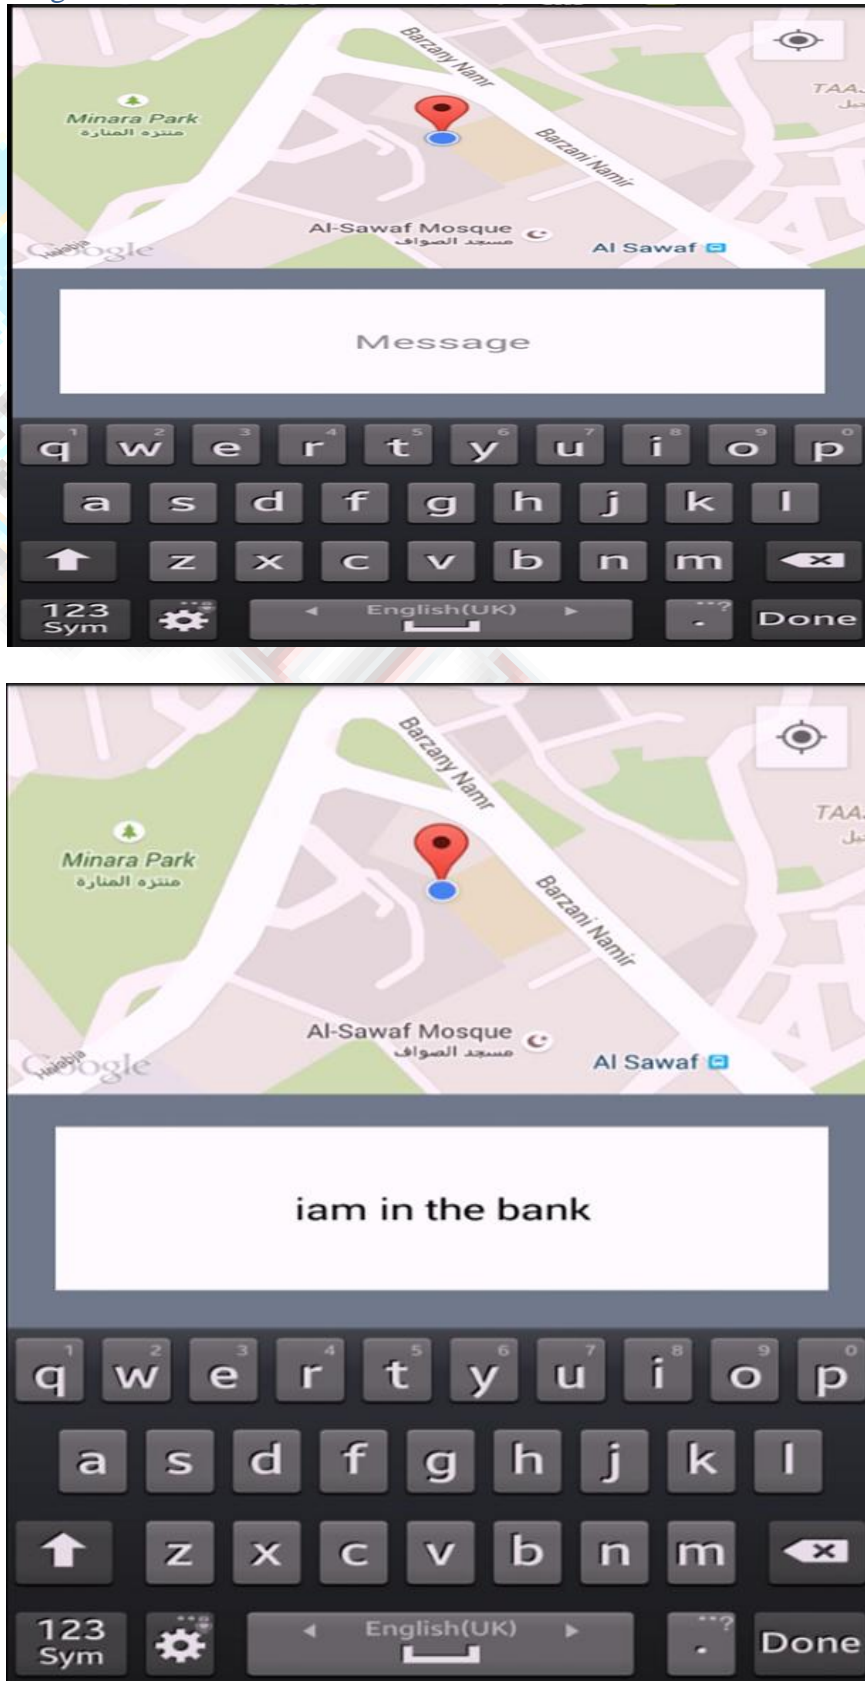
Barzany Namr
Minara Park
منتزه المنارة
Barzani Namir
TAA
Al-Sawaf Mosque
مسجد الصواف
Al Sawaf
Google

Message

q 1 w 2 e 3 r 4 t 5 y 6 u 7 i 8 o 9 p 0
a s d f g h j k l
z x c v b n m
123 Sym English(UK) . Done

Barzany Namr
Minara Park
منتزه المنارة
Barzani Namir
TAA
Al-Sawaf Mosque
مسجد الصواف
Al Sawaf
Google

iam in the bank

q 1 w 2 e 3 r 4 t 5 y 6 u 7 i 8 o 9 p 0
a s d f g h j k l
z x c v b n m
123 Sym English(UK) . Done